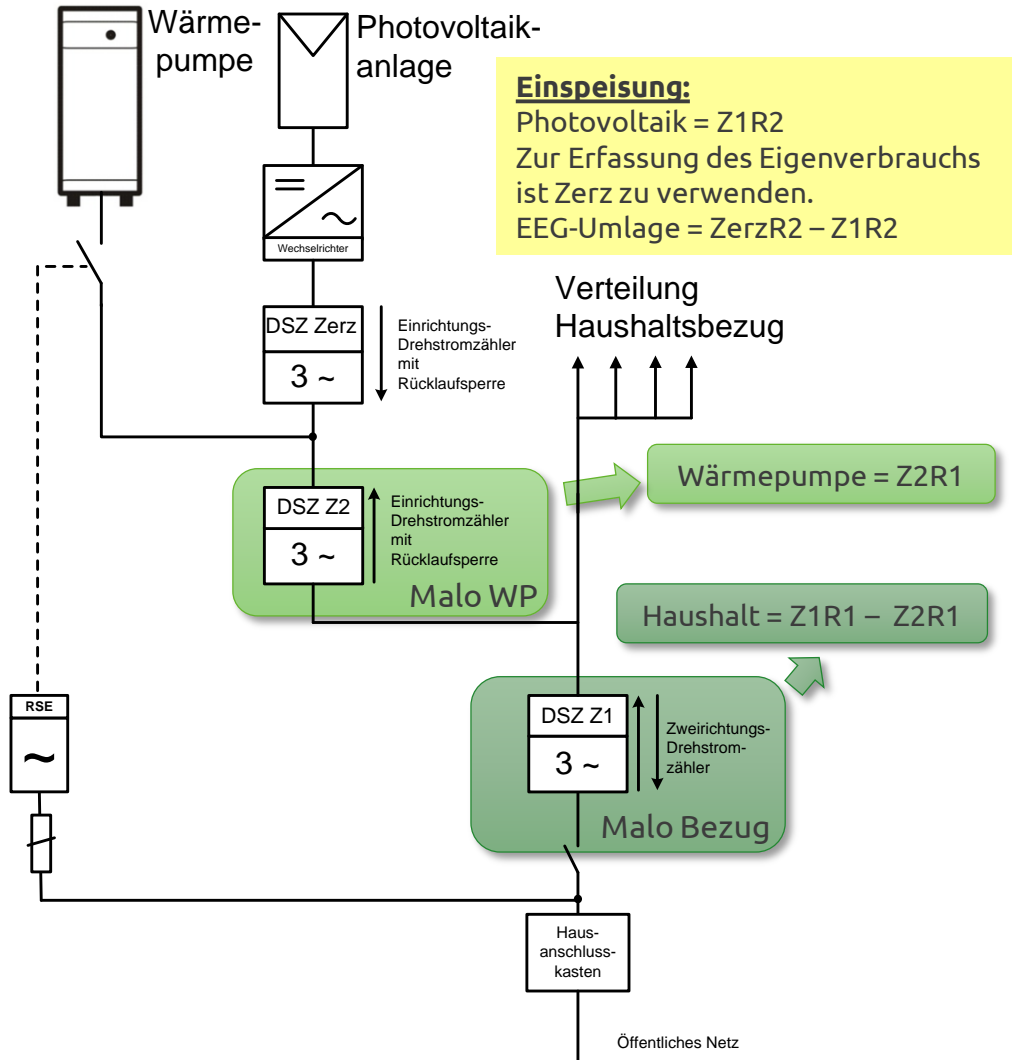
Wärmepumpe

Photovoltaikanlage

**Einspeisung:**
Photovoltaik = Z1R2
Zur Erfassung des Eigenverbrauchs ist Zerz zu verwenden.
EEG-Umlage = ZerzR2 – Z1R2

Wechselrichter

DSZ Zerz
3 ~
Einrichtungs-Drehstromzähler mit Rücklaufsperre

Verteilung
Haushaltsbezug

DSZ Z2
3 ~
Einrichtungs-Drehstromzähler mit Rücklaufsperre
Malo WP

Wärmepumpe = Z2R1

Haushalt = Z1R1 – Z2R1

RSE
~

DSZ Z1
3 ~
Zweirichtungs-Drehstromzähler
Malo Bezug

Hausanschlusskasten

Öffentliches Netz